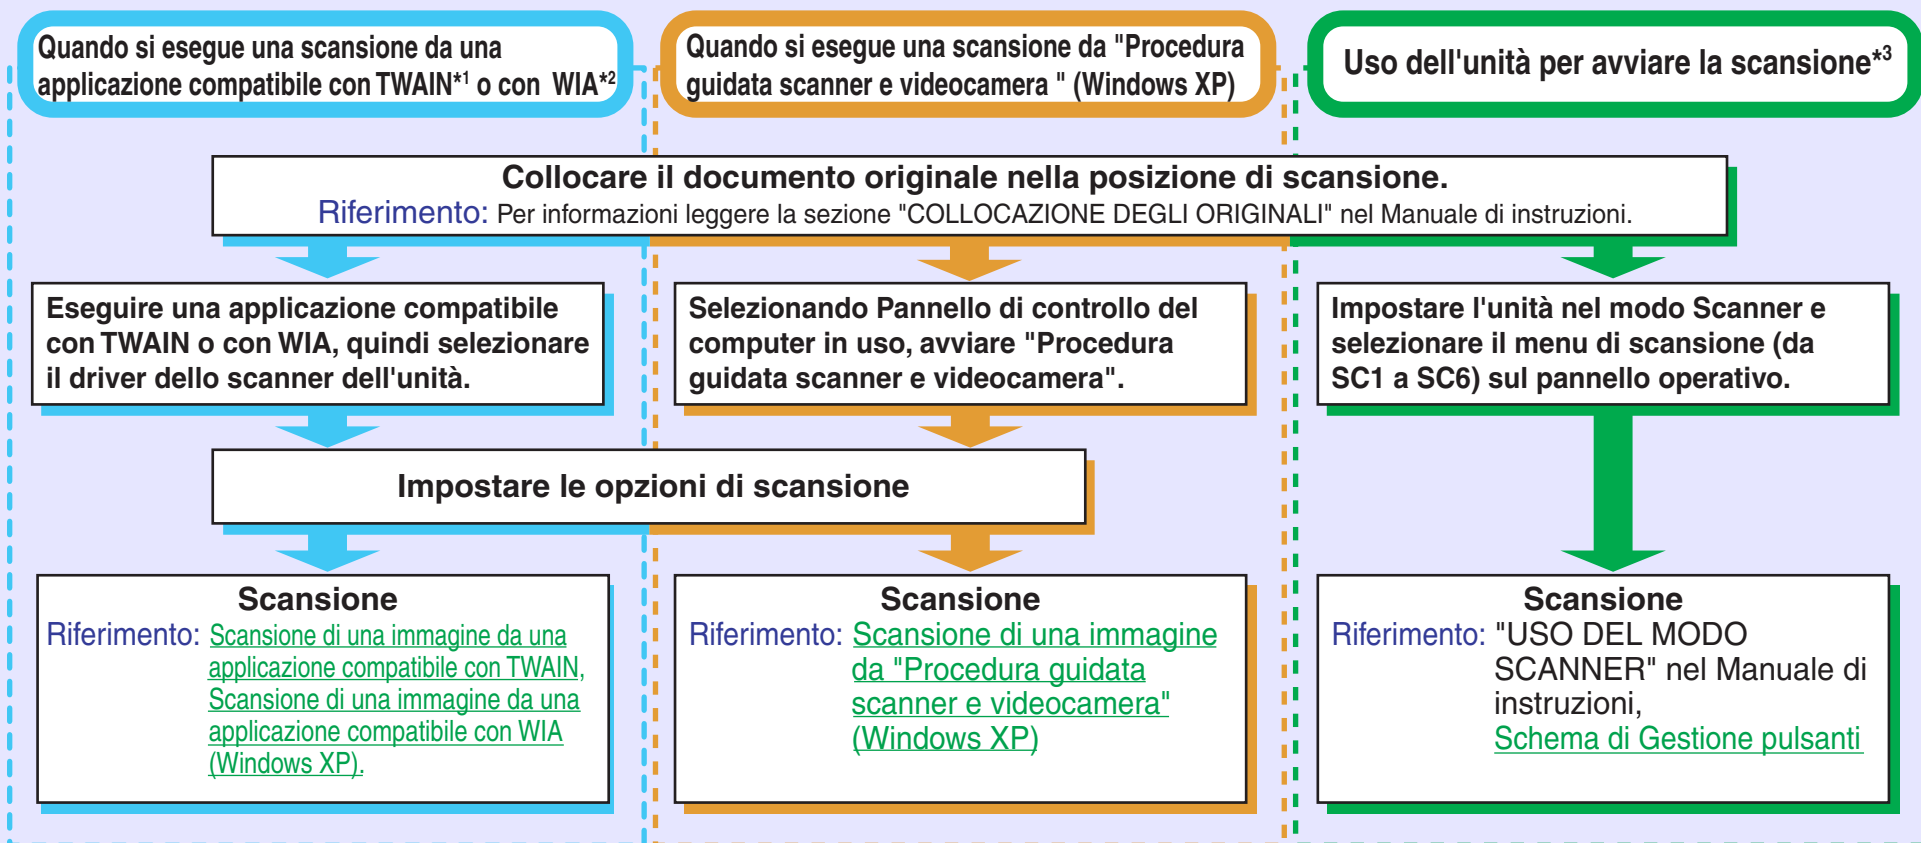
Quando si esegue una scansione da una applicazione compatibile con TWAIN$^{*1}$ o con WIA$^{*2}$

Quando si esegue una scansione da "Procedura guidata scanner e videocamera " (Windows XP)

Uso dell'unità per avviare la scansione$^{*3}$

Collocare il documento originale nella posizione di scansione.
Riferimento: Per informazioni leggere la sezione "COLLOCAZIONE DEGLI ORIGINALI" nel Manuale di instruzioni.

Eseguire una applicazione compatibile con TWAIN o con WIA, quindi selezionare il driver dello scanner dell'unità.

Selezionando Pannello di controllo del computer in uso, avviare "Procedura guidata scanner e videocamera".

Impostare l'unità nel modo Scanner e selezionare il menu di scansione (da SC1 a SC6) sul pannello operativo.

Impostare le opzioni di scansione

Scansione
Riferimento: Scansione di una immagine da una applicazione compatibile con TWAIN, Scansione di una immagine da una applicazione compatibile con WIA (Windows XP).

Scansione
Riferimento: Scansione di una immagine da "Procedura guidata scanner e videocamera" (Windows XP)

Scansione
Riferimento: "USO DEL MODO SCANNER" nel Manuale di instruzioni, Schema di Gestione pulsanti